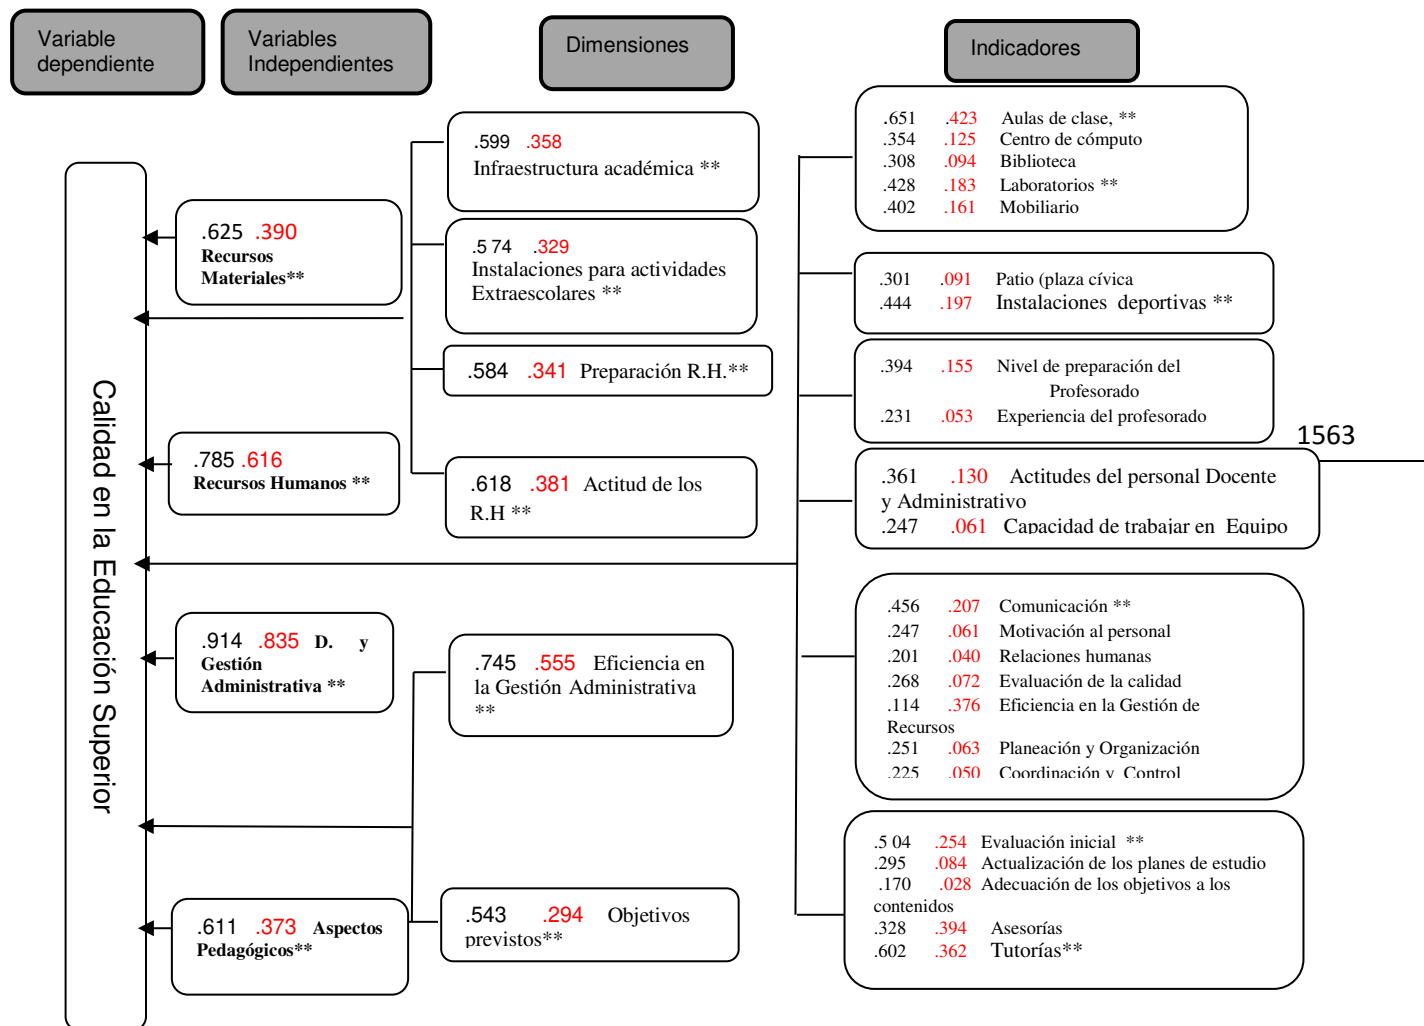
Variable dependiente

Variables Independientes

Dimensiones

Indicadores

Calidad en la Educación Superior

.625 .390 Recursos Materiales**

.785 .616 Recursos Humanos **

.914 .835 D. y Gestión Administrativa **

.611 .373 Aspectos Pedagógicos**

.599 .358 Infraestructura académica **

.5 74 .329 Instalaciones para actividades Extraescolares **

.584 .341 Preparación R.H.**

.618 .381 Actitud de los R.H **

.745 .555 Eficiencia en la Gestión Administrativa **

.543 .294 Objetivos previstos**

.651 .423 Aulas de clase, **
.354 .125 Centro de cómputo
.308 .094 Biblioteca
.428 .183 Laboratorios **
.402 .161 Mobiliario

.301 .091 Patio (plaza cívica
.444 .197 Instalaciones deportivas **

.394 .155 Nivel de preparación del Profesorado
.231 .053 Experiencia del profesorado

1563

.361 .130 Actitudes del personal Docente y Administrativo
.247 .061 Capacidad de trabajar en Equipo

.456 .207 Comunicación **
.247 .061 Motivación al personal
.201 .040 Relaciones humanas
.268 .072 Evaluación de la calidad
.114 .376 Eficiencia en la Gestión de Recursos
.251 .063 Planeación y Organización
.225 .050 Coordinación y Control

.5 04 .254 Evaluación inicial **
.295 .084 Actualización de los planes de estudio
.170 .028 Adecuación de los objetivos a los contenidos
.328 .394 Asesorías
.602 .362 Tutorías**